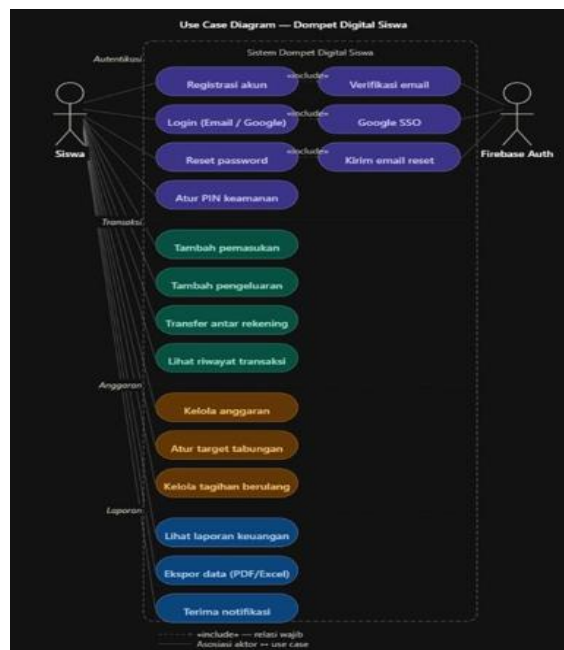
Use Case Diagram — Dompet Digital Siswa

Sistem Dompet Digital Siswa

Autentikasi

Siswa

Firebase Auth

Registrasi akun

«include»

Verifikasi email

Login (Email / Google)

«include»

Google SSO

Reset password

«include»

Kirim email reset

Atur PIN keamanan

Transaksi

Tambah pemasukan

Tambah pengeluaran

Transfer antar rekening

Lihat riwayat transaksi

Anggaran

Kelola anggaran

Atur target tabungan

Kelola tagihan berulang

Laporan

Lihat laporan keuangan

Ekspor data (PDF/Excel)

Terima notifikasi

«include» — relasi wajib

Asosiasi aktor ↔ use case